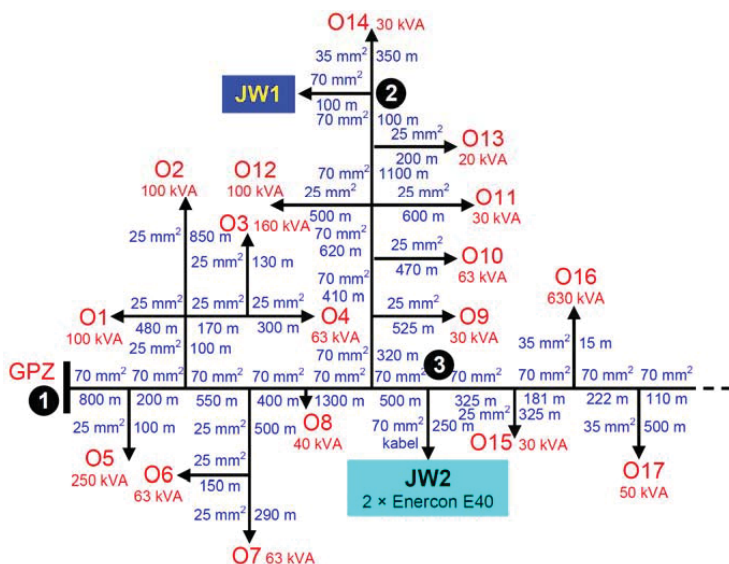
O14 30 kVA
35 mm$^2$ 350 m
70 mm$^2$
JW1
100 m
2
70 mm$^2$ 100 m
25 mm$^2$
O13
200 m
20 kVA
O2
100 kVA
O12
100 kVA
70 mm$^2$ 1100 m
25 mm$^2$
25 mm$^2$
O11
500 m
600 m
30 kVA
O3 160 kVA
70 mm$^2$
25 mm$^2$ 850 m
620 m
25 mm$^2$
25 mm$^2$ 130 m
O10
470 m
63 kVA
70 mm$^2$
410 m
O16
630 kVA
25 mm$^2$ 25 mm$^2$ 25 mm$^2$
25 mm$^2$
O9
O1
480 m 170 m 300 m
O4
525 m
100 kVA
63 kVA
30 kVA
25 mm$^2$ 100 m
35 mm$^2$ 15 m
70 mm$^2$ 320 m
GPZ
3
70 mm$^2$ 70 mm$^2$ 70 mm$^2$ 70 mm$^2$ 70 mm$^2$ 70 mm$^2$ 70 mm$^2$ 70 mm$^2$ 70 mm$^2$ 70 mm$^2$
1
800 m 200 m 550 m 400 m 1300 m 500 m 325 m 181 m 222 m 110 m
25 mm$^2$ 325 m
25 mm$^2$ 100 m
25 mm$^2$ 500 m
O8
70 mm$^2$ 250 m
O15 30 kVA
35 mm$^2$ 500 m
40 kVA
kabel
O5
250 kVA
O6
25 mm$^2$
JW2
2 × Enercon E40
O17
150 m
63 kVA
50 kVA
25 mm$^2$ 290 m
O7 63 kVA